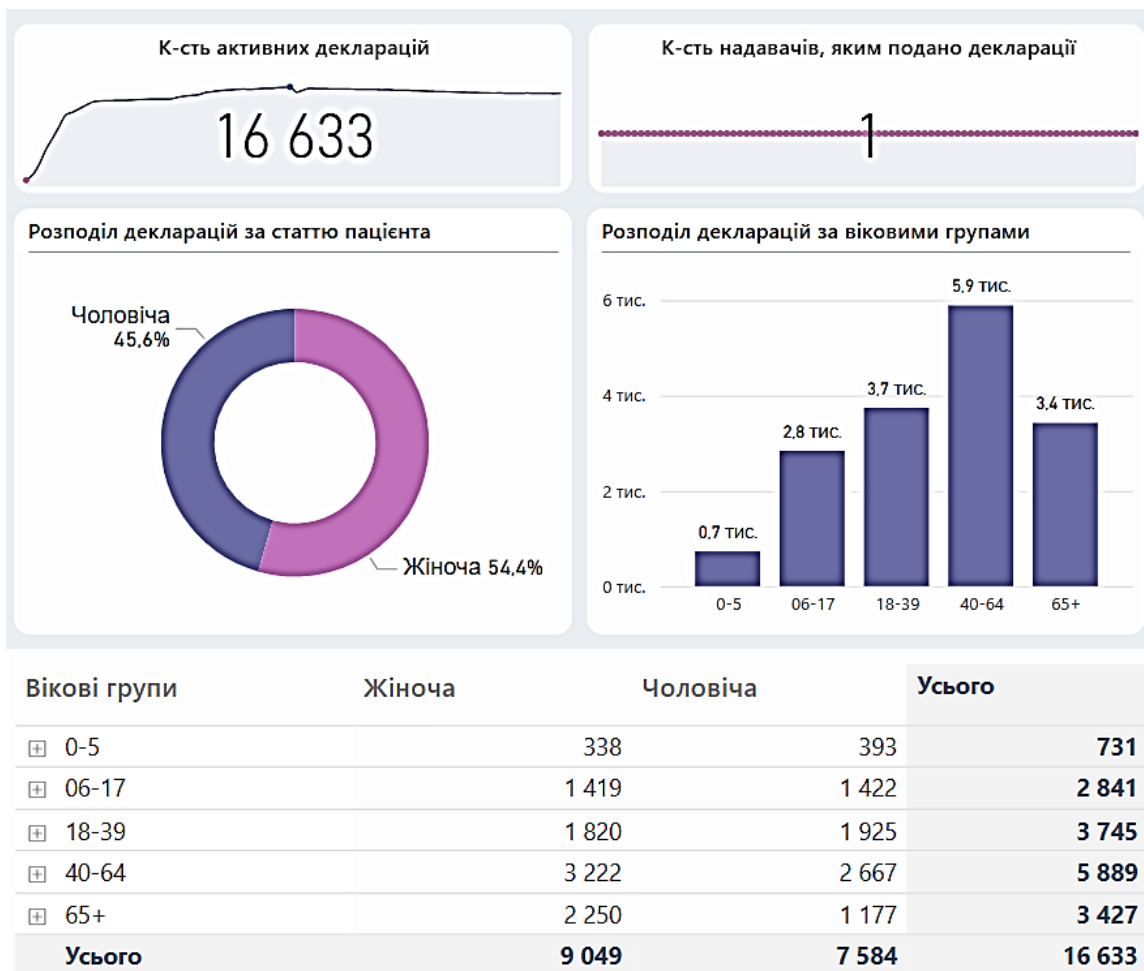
К-сть активних декларацій

16 633

К-сть надавачів, яким подано декларації

1

Розподіл декларацій за статтю пацієнта

Чоловіча 45,6%

Жіноча 54,4%

Розподіл декларацій за віковими групами

6 тис.
4 тис.
2 тис.
0 тис.

0,7 тис.
2,8 тис.
3,7 тис.
5,9 тис.
3,4 тис.

0-5
06-17
18-39
40-64
65+

| Вікові групи | Жіноча | Чоловіча | Усього |
|---|---|---|---|
| ⊞ 0-5 | 338 | 393 | 731 |
| ⊞ 06-17 | 1 419 | 1 422 | 2 841 |
| ⊞ 18-39 | 1 820 | 1 925 | 3 745 |
| ⊞ 40-64 | 3 222 | 2 667 | 5 889 |
| ⊞ 65+ | 2 250 | 1 177 | 3 427 |
| Усього | 9 049 | 7 584 | 16 633 |